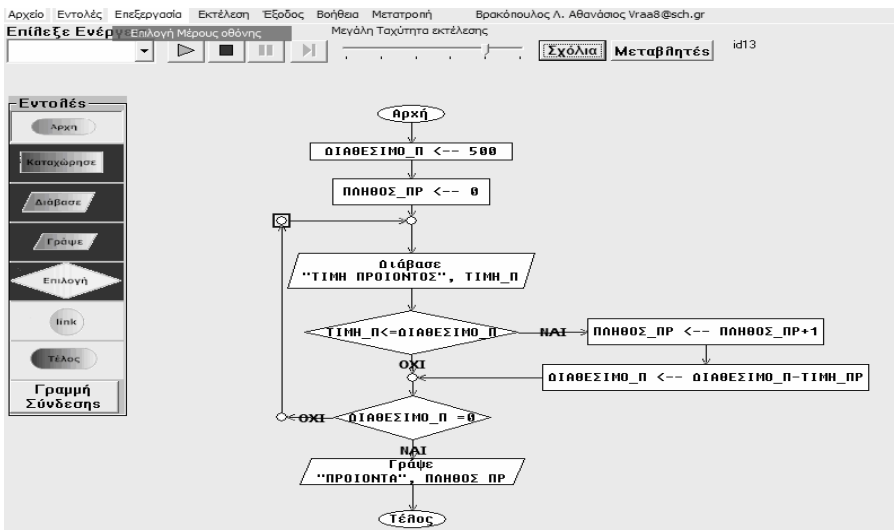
Αρχείο Εντολές Επεξεργασία Εκτέλεση Έξοδος Βοήθεια Μετατροπή Βρακόπουλος Λ. Αθανάσιος Vraa8@sch.gr

Επίλεξε Ενέργ Επιλογή Μέρους οθόνης

Μεγάλη Ταχύτητα εκτέλεσης

Σχόλια Μεταβλητές id13

Εντολές

Αρχη

Καταχώρησε

Διάβασε

Γράψε

Επιλογή

link

Τέλος

Γραμμή Σύνδεσης

Αρχή

ΔΙΑΘΕΣΙΜΟ_Π <-- 500

ΠΛΗΘΟΣ_ΠΡ <-- 0

Διάβασε "ΤΙΜΗ ΠΡΟΙΟΝΤΟΣ", ΤΙΜΗ_Π

ΤΙΜΗ_Π<=ΔΙΑΘΕΣΙΜΟ_Π

ΝΑΙ

ΠΛΗΘΟΣ_ΠΡ <-- ΠΛΗΘΟΣ_ΠΡ+1

ΟΧΙ

ΔΙΑΘΕΣΙΜΟ_Π <-- ΔΙΑΘΕΣΙΜΟ_Π-ΤΙΜΗ_ΠΡ

ΟΧΙ

ΔΙΑΘΕΣΙΜΟ_Π =0

ΝΑΙ

Γράψε "ΠΡΟΙΟΝΤΑ", ΠΛΗΘΟΣ_ΠΡ

Τέλος